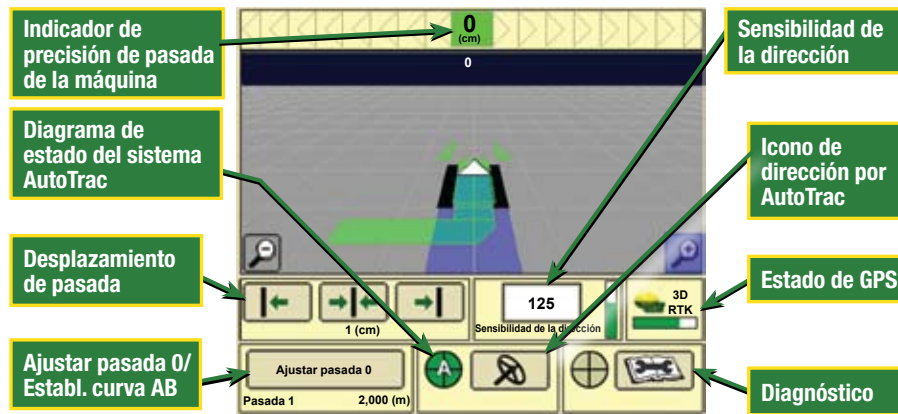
Indicador de precisión de pasada de la máquina

0
(cm)

0

Sensibilidad de la dirección

Diagrama de estado del sistema AutoTrac

Icono de dirección por AutoTrac

Desplazamiento de pasada

1 (cm)

125
Sensibilidad de la dirección

3D
RTK

Estado de GPS

Ajustar pasada 0/ Establ. curva AB

Ajustar pasada 0
Pasada 1
2,000 (m)

A

Diagnóstico